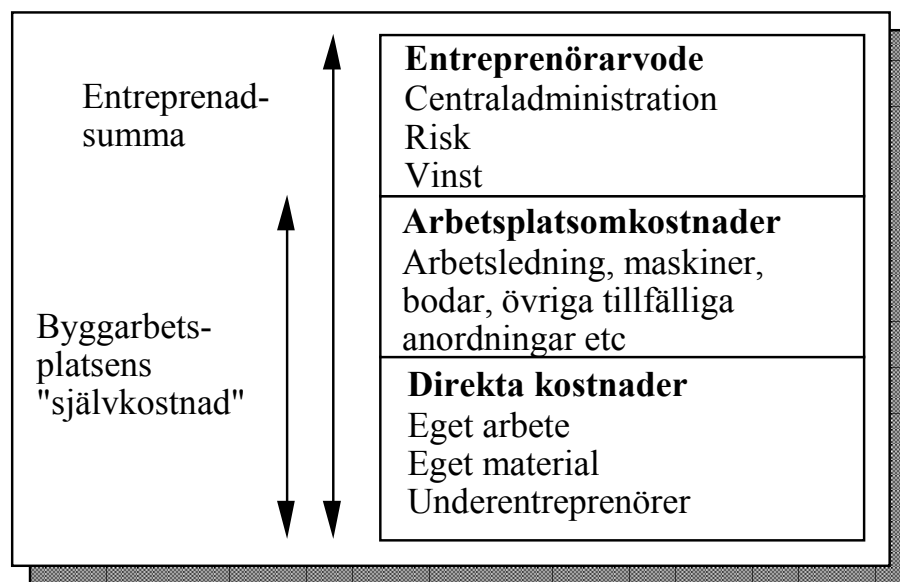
Entreprenadsumma

Byggarbetsplatsens "självkostnad"

**Entreprenörarvode**
Centraladministration
Risk
Vinst

**Arbetsplatsomkostnader**
Arbetsledning, maskiner, bodar, övriga tillfälliga anordningar etc

**Direkta kostnader**
Eget arbete
Eget material
Underentreprenörer